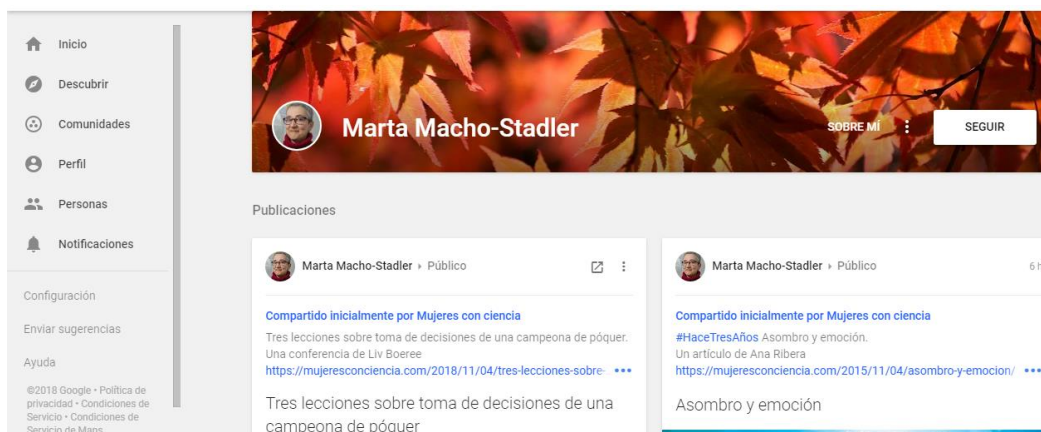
Inicio
Descubrir
Comunidades
Perfil
Personas
Notificaciones
Configuración
Enviar sugerencias
Ayuda
©2018 Google • Política de privacidad • Condiciones de Servicio • Condiciones de Servicio de Maps

Marta Macho-Stadler
SOBRE MÍ
SEGUIR

Publicaciones

Marta Macho-Stadler ▸ Público
Compartido inicialmente por Mujeres con ciencia
Tres lecciones sobre toma de decisiones de una campeona de póquer. Una conferencia de Liv Boeree
https://mujeresconciencia.com/2018/11/04/tres-lecciones-sobre-
Tres lecciones sobre toma de decisiones de una campeona de póquer

Marta Macho-Stadler ▸ Público
6 h
Compartido inicialmente por Mujeres con ciencia
#HaceTresAños Asombro y emoción.
Un artículo de Ana Ribera
https://mujeresconciencia.com/2015/11/04/asombro-y-emocion/
Asombro y emoción